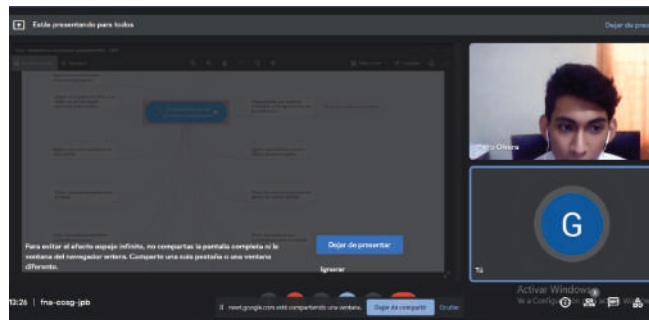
Estás presentando para todos

Dejar de pres

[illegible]

Para evitar el efecto espejo infinito, no compartas la pantalla completa ni la ventana del navegador entera. Comparte una sola pestaña o una ventana diferente.

Dejar de presentar

Ignorar

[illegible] Olivera

G

Tú

Activar Windows
Ve a Configuración para activar Windows.

12:26 | fna-coag-jpb

meet.google.com está compartiendo una ventana.

Dejar de compartir

Ocultar